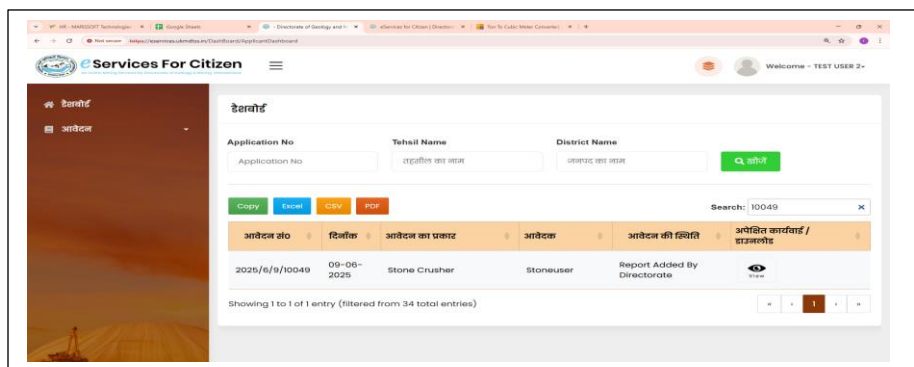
HR - MARSOFT Technologies | Google Sheets | Directorate of Geology and M | eServices for Citizen | Directora | Ton To Cubic Meter Converter | +

Not secure https://eservices.ukmdtss.in/Dashboard/ApplicantDashboard

eServices For Citizen

Welcome - TEST USER 2

डैशबोर्ड

आवेदन

डैशबोर्ड

Application No

Application No

Tehsil Name

तहसील का नाम

District Name

जनपद का नाम

खोजें

Copy Excel CSV PDF

Search: 10049

| आवेदन सं० | दिनांक | आवेदन का प्रकार | आवेदक | आवेदन की स्थिति | अपेक्षित कार्यवाई / डाउनलोड |
|---|---|---|---|---|---|
| 2025/6/9/10049 | 09-06-2025 | Stone Crusher | Stoneuser | Report Added By Directorate | View |

Showing 1 to 1 of 1 entry (filtered from 34 total entries)

« ‹ 1 › »